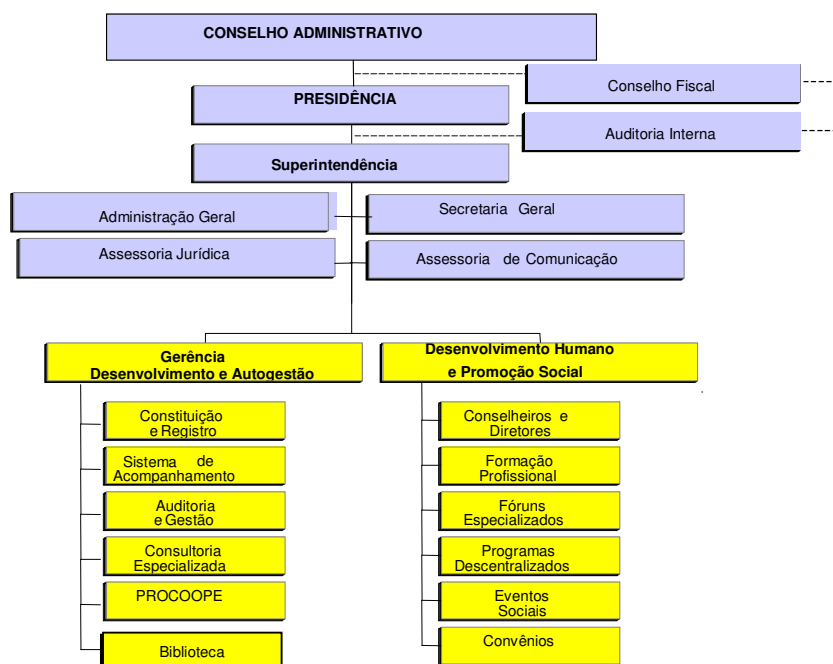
CONSELHO ADMINISTRATIVO

Conselho Fiscal

PRESIDÊNCIA

Auditoria Interna

Superintendência

Administração Geral

Secretaria Geral

Assessoria Jurídica

Assessoria de Comunicação

Gerência Desenvolvimento e Autogestão

Constituição e Registro

Sistema de Acompanhamento

Auditoria e Gestão

Consultoria Especializada

PROCOOPE

Biblioteca

Desenvolvimento Humano e Promoção Social

Conselheiros e Diretores

Formação Profissional

Fóruns Especializados

Programas Descentralizados

Eventos Sociais

Convênios